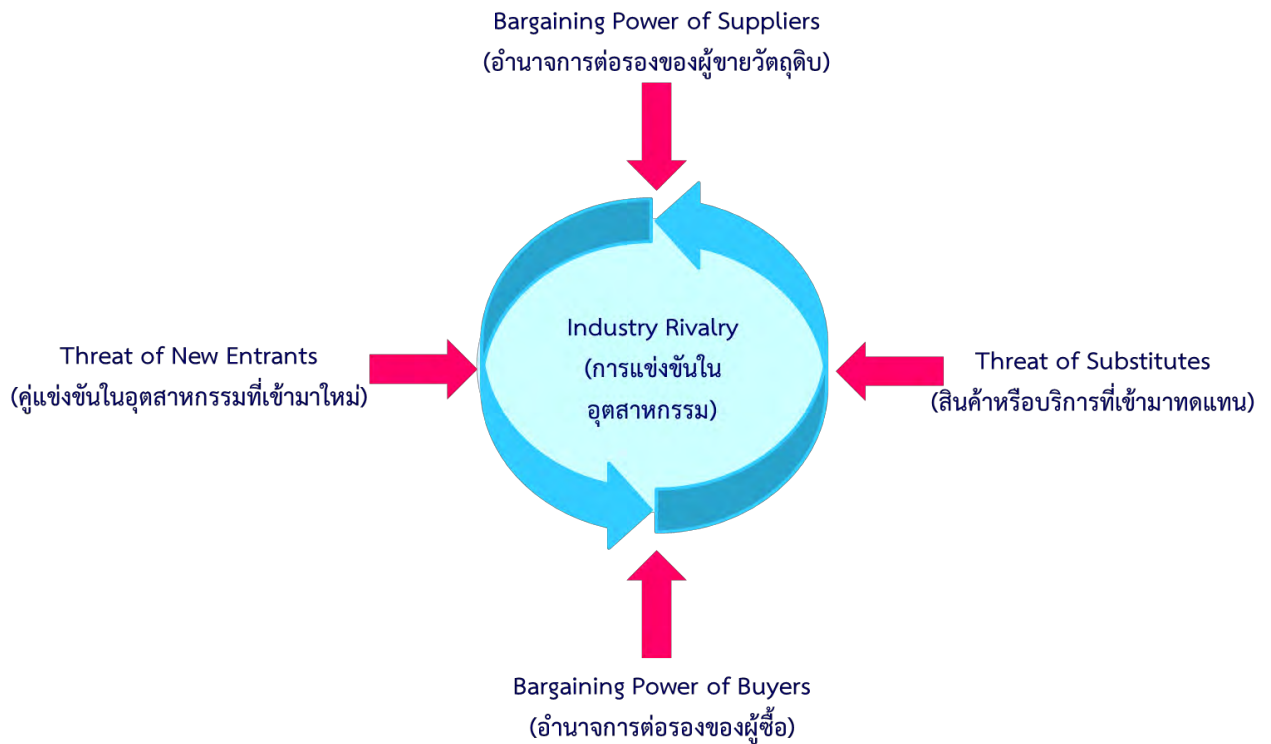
Bargaining Power of Suppliers
(อำนาจการต่อรองของผู้ขายวัตถุดิบ)

Threat of New Entrants
(คู่แข่งขันในอุตสาหกรรมที่เข้ามาใหม่)

Industry Rivalry
(การแข่งขันใน
อุตสาหกรรม)

Threat of Substitutes
(สินค้าหรือบริการที่เข้ามาทดแทน)

Bargaining Power of Buyers
(อำนาจการต่อรองของผู้ซื้อ)